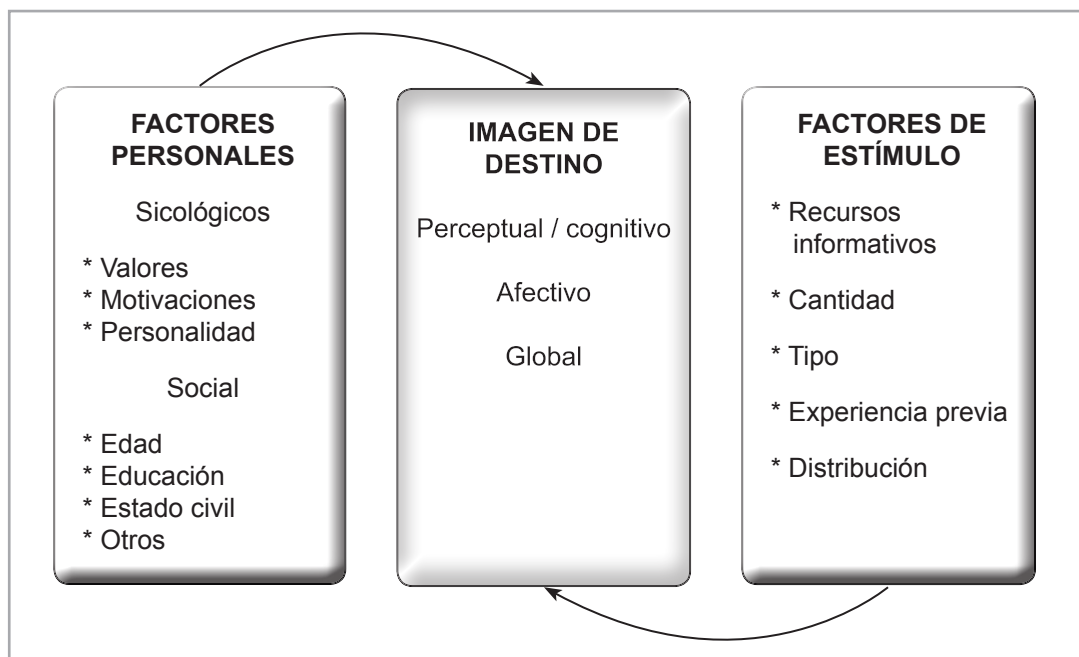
FACTORES PERSONALES

Sicológicos

* Valores
* Motivaciones
* Personalidad

Social

* Edad
* Educación
* Estado civil
* Otros

IMAGEN DE DESTINO

Perceptual / cognitivo

Afectivo

Global

FACTORES DE ESTÍMULO

* Recursos informativos

* Cantidad

* Tipo

* Experiencia previa

* Distribución